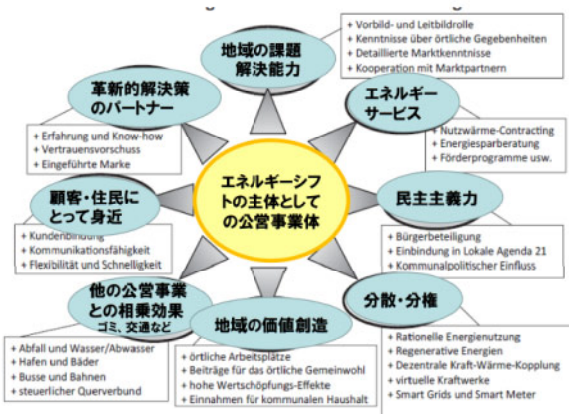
エネルギーシフトの主体としての公営事業体

地域の課題解決能力
+ Vorbild- und Leitbildrolle
+ Kenntnisse über örtliche Gegebenheiten
+ Detaillierte Marktkenntnisse
+ Kooperation mit Marktpartnern

エネルギーサービス
+ Nutzwärme-Contracting
+ Energiesparberatung
+ Förderprogramme usw.

民主主義力
+ Bürgerbeteiligung
+ Einbindung in Lokale Agenda 21
+ Kommunalpolitischer Einfluss

分散・分権
+ Rationelle Energienutzung
+ Regenerative Energien
+ Dezentrale Kraft-Wärme-Kopplung
+ virtuelle Kraftwerke
+ Smart Grids und Smart Meter

地域の価値創造
+ örtliche Arbeitsplätze
+ Beiträge für das örtliche Gemeinwohl
+ hohe Wertschöpfungs-Effekte
+ Einnahmen für kommunalen Haushalt

他の公営事業との相乗効果
ゴミ、交通など
+ Abfall und Wasser/Abwasser
+ Hafen und Bäder
+ Busse und Bahnen
+ steuerlicher Querverbund

顧客・住民にとって身近
+ Kundenbindung
+ Kommunikationsfähigkeit
+ Flexibilität und Schnelligkeit

革新的解決策のパートナー
+ Erfahrung und Know-how
+ Vertrauensvorschuss
+ Eingeführte Marke